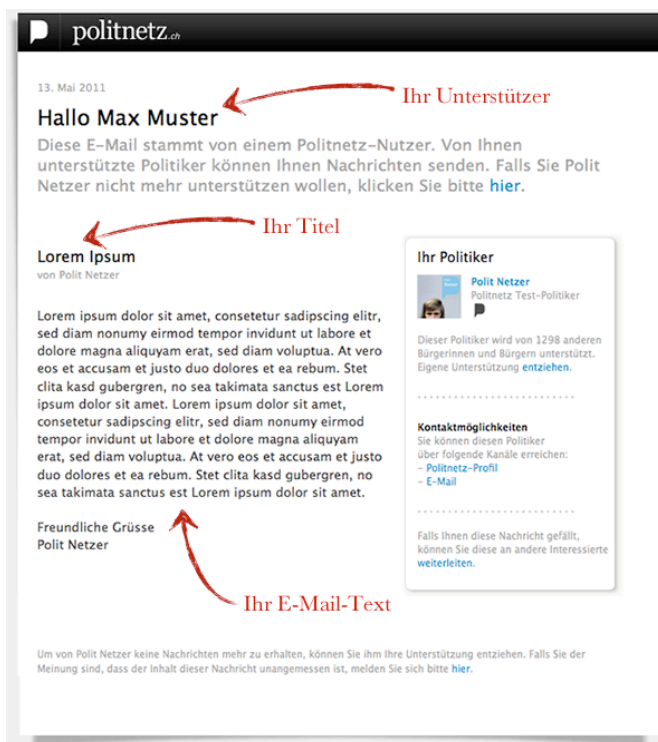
politnetz.ch

13. Mai 2011

Hallo Max Muster

Ihr Unterstützer

Diese E-Mail stammt von einem Politnetz-Nutzer. Von Ihnen unterstützte Politiker können Ihnen Nachrichten senden. Falls Sie Polit Netzer nicht mehr unterstützen wollen, klicken Sie bitte hier.

Ihr Titel

Lorem Ipsum
von Polit Netzer

Lorem ipsum dolor sit amet, consetetur sadipscing elitr, sed diam nonumy eirmod tempor invidunt ut labore et dolore magna aliquyam erat, sed diam voluptua. At vero eos et accusam et justo duo dolores et ea rebum. Stet clita kasd gubergren, no sea takimata sanctus est Lorem ipsum dolor sit amet. Lorem ipsum dolor sit amet, consetetur sadipscing elitr, sed diam nonumy eirmod tempor invidunt ut labore et dolore magna aliquyam erat, sed diam voluptua. At vero eos et accusam et justo duo dolores et ea rebum. Stet clita kasd gubergren, no sea takimata sanctus est Lorem ipsum dolor sit amet.

Freundliche Grüsse
Polit Netzer

Ihr E-Mail-Text

Ihr Politiker

Polit Netzer
Politnetz Test-Politiker

Dieser Politiker wird von 1298 anderen Bürgerinnen und Bürgern unterstützt. Eigene Unterstützung entziehen.

Kontaktmöglichkeiten
Sie können diesen Politiker über folgende Kanäle erreichen:
- Politnetz-Profil
- E-Mail

Falls Ihnen diese Nachricht gefällt, können Sie diese an andere Interessierte weiterleiten.

Um von Polit Netzer keine Nachrichten mehr zu erhalten, können Sie ihm Ihre Unterstützung entziehen. Falls Sie der Meinung sind, dass der Inhalt dieser Nachricht unangemessen ist, melden Sie sich bitte hier.